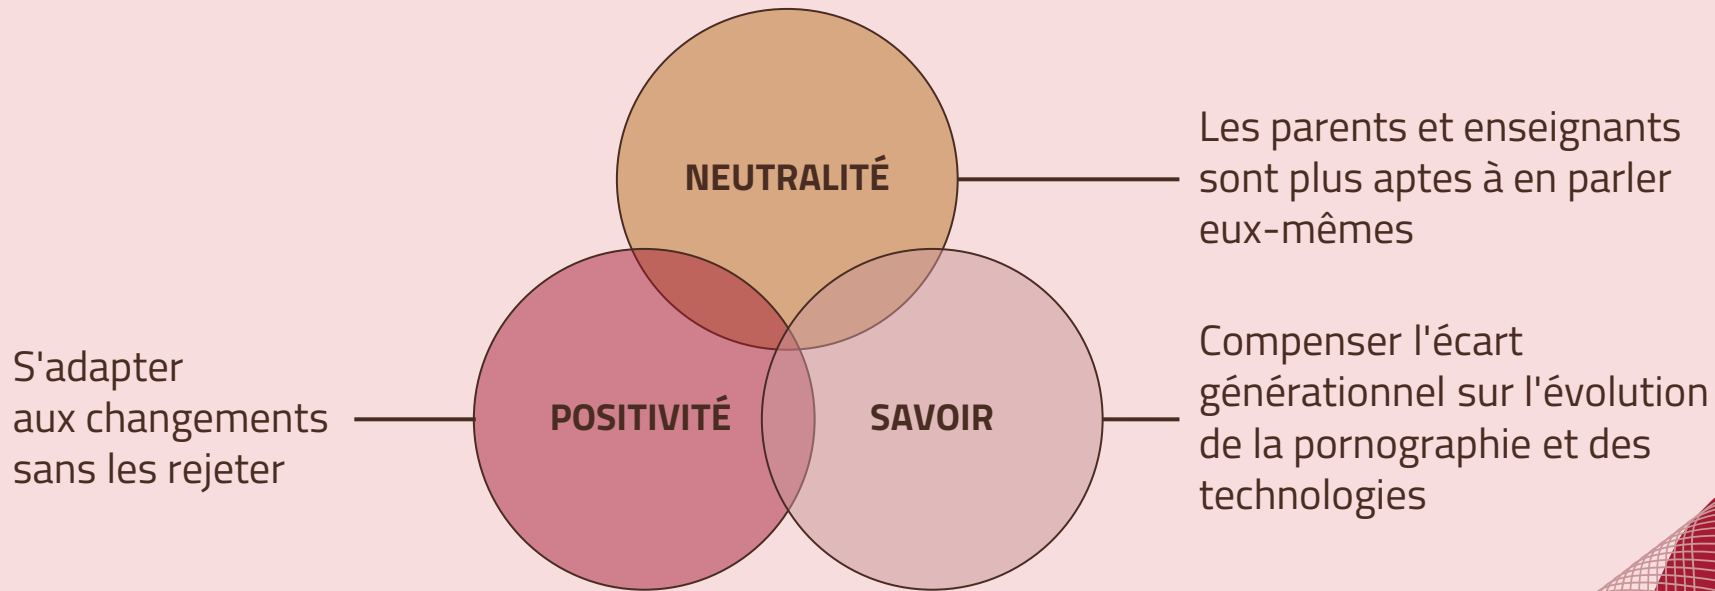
NEUTRALITÉ

Les parents et enseignants sont plus aptes à en parler eux-mêmes

S'adapter aux changements sans les rejeter

POSITIVITÉ

SAVOIR

Compenser l'écart générationnel sur l'évolution de la pornographie et des technologies